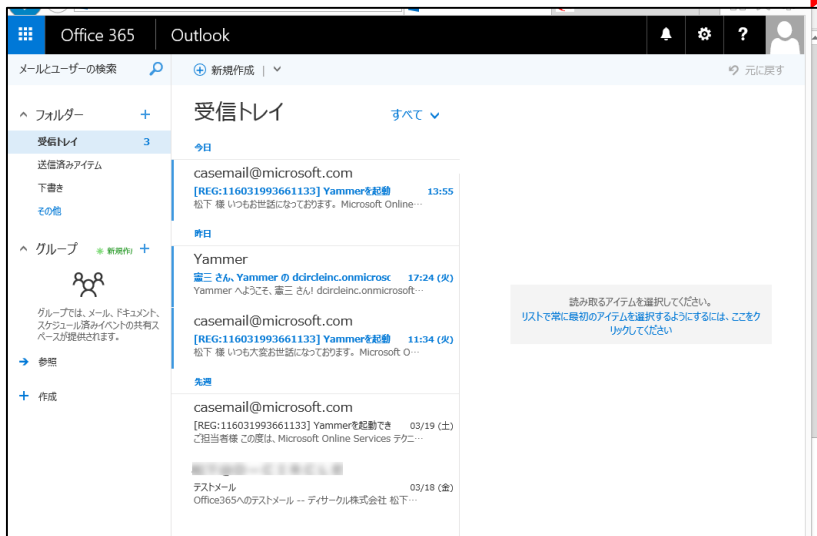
Office 365 | Outlook

メールとユーザーの検索

新規作成 | 

元に戻す

フォルダー +

受信トレイ 3

送信済みアイテム

下書き

その他

グループ 新規作成 +

グループでは、メール、ドキュメント、スケジュール済みイベントの共有スペースが提供されます。

参照

作成

受信トレイ

すべて

今日

casemail@microsoft.com
[REG:116031993661133] Yammerを起動 13:55
松下 様 いつもお世話になっております。Microsoft Online…

昨日

Yammer
富三 さん、Yammer の dcircleinc.onmicrosc 17:24 (火)
Yammer へようこそ、富三 さん! dcircleinc.onmicrosoft…

casemail@microsoft.com
[REG:116031993661133] Yammerを起動 11:34 (火)
松下 様 いつも大変お世話になっております。Microsoft O…

先週

casemail@microsoft.com
[REG:116031993661133] Yammerを起動でき 03/19 (土)
ご担当者様 この度は、Microsoft Online Services テクニ…

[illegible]
テストメール 03/18 (金)
Office365へのテストメール -- ディサークル株式会社 松下…

読み取るアイテムを選択してください。
リストで常に最初のアイテムを選択するようにするには、ここをクリックしてください